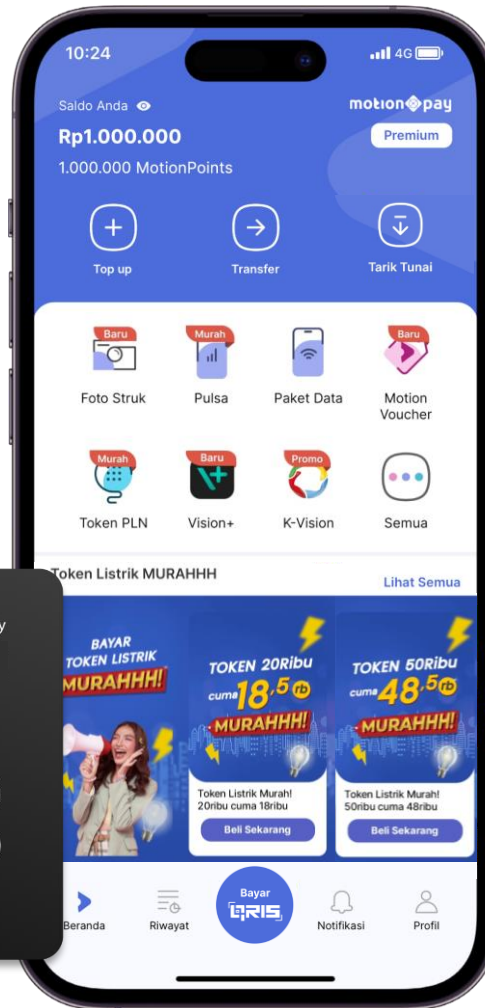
10:24

4G

Saldo Anda

motionpay

Rp1.000.000

Premium

1.000.000 MotionPoints

Top up

Transfer

Tarik Tunai

Baru
Foto Struk

Murah
Pulsa

Paket Data

Baru
Motion Voucher

Murah
Token PLN

Baru
Vision+

Promo
K-Vision

Semua

Token Listrik MURAHHH

Lihat Semua

BAYAR TOKEN LISTRIK MURAHHH!

TOKEN 20Ribu cuma 18,5 rb MURAHHH!

Token Listrik Murah! 20ribu cuma 18ribu

Beli Sekarang

TOKEN 50Ribu cuma 48,5 rb MURAHHH!

Token Listrik Murah! 50ribu cuma 48ribu

Beli Sekarang

Beranda

Riwayat

Bayar QRIS

Notifikasi

Profil